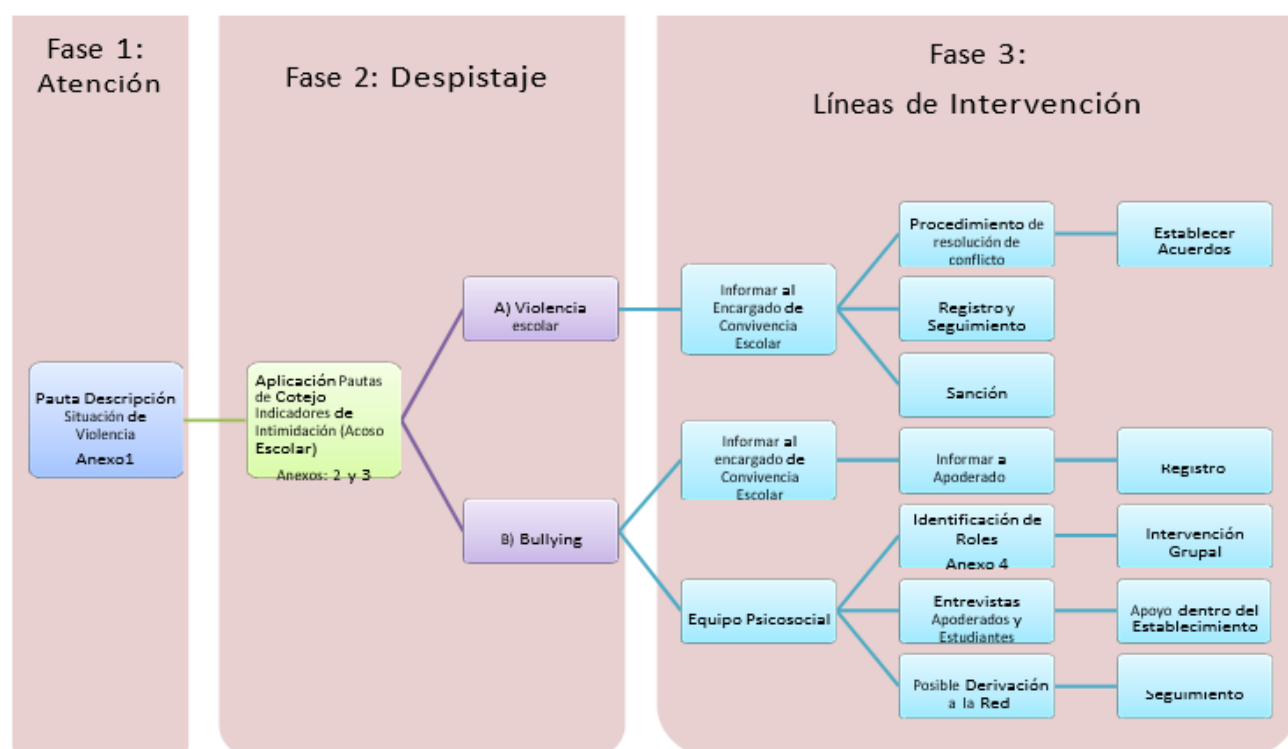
Fase 1:
Atención

Fase 2: Despistaje

Fase 3:
Líneas de Intervención

Pauta Descripción Situación de Violencia
Anexo1

Aplicación Pautas de Cotejo Indicadores de Intimidación (Acoso Escolar)
Anexos: 2 y 3

A) Violencia escolar

B) Bullying

Informar al Encargado de Convivencia Escolar

Procedimiento de resolución de conflicto

Establecer Acuerdos

Registro y Seguimiento

Sanción

Informar al encargado de Convivencia Escolar

Informar a Apoderado

Registro

Equipo Psicosocial

Identificación de Roles
Anexo 4

Intervención Grupal

Entrevistas Apoderados y Estudiantes

Apoyo dentro del Establecimiento

Posible Derivación a la Red

Seguimiento